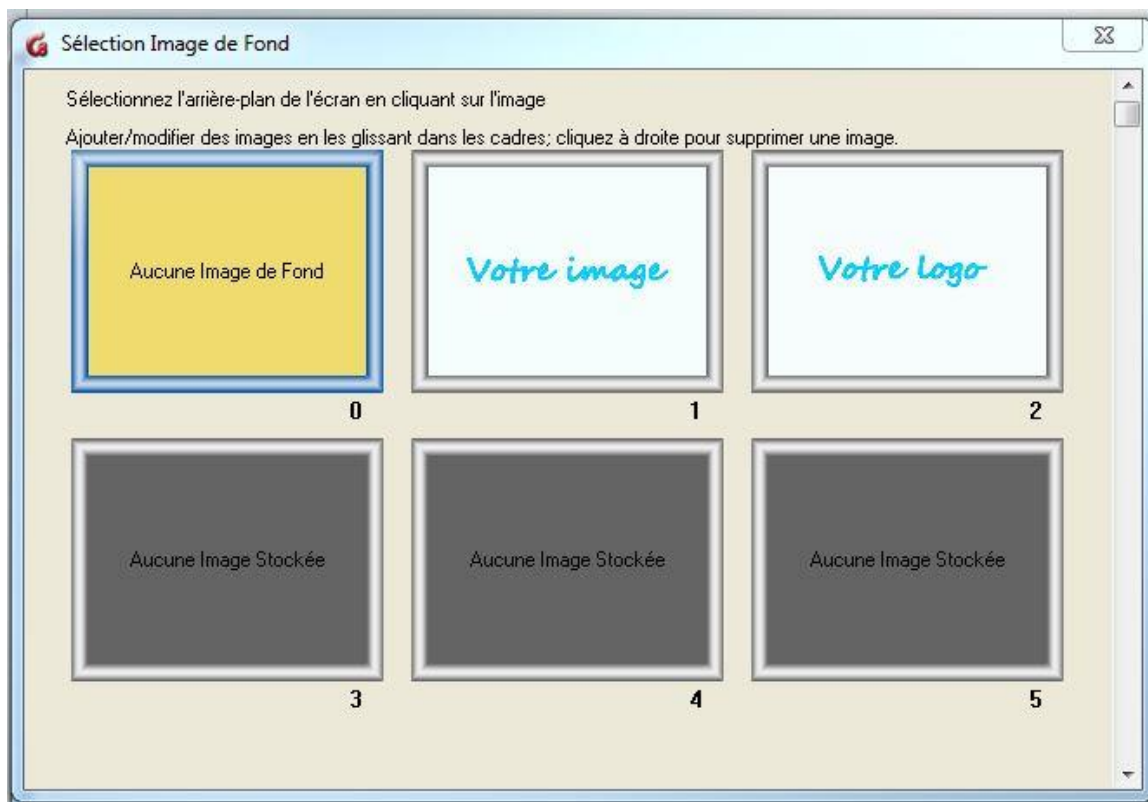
Sélection Image de Fond

Sélectionnez l'arrière-plan de l'écran en cliquant sur l'image

Ajouter/modifier des images en les glissant dans les cadres; cliquez à droite pour supprimer une image.

Aucune Image de Fond

0

Votre image

1

Votre logo

2

Aucune Image Stockée

3

Aucune Image Stockée

4

Aucune Image Stockée

5